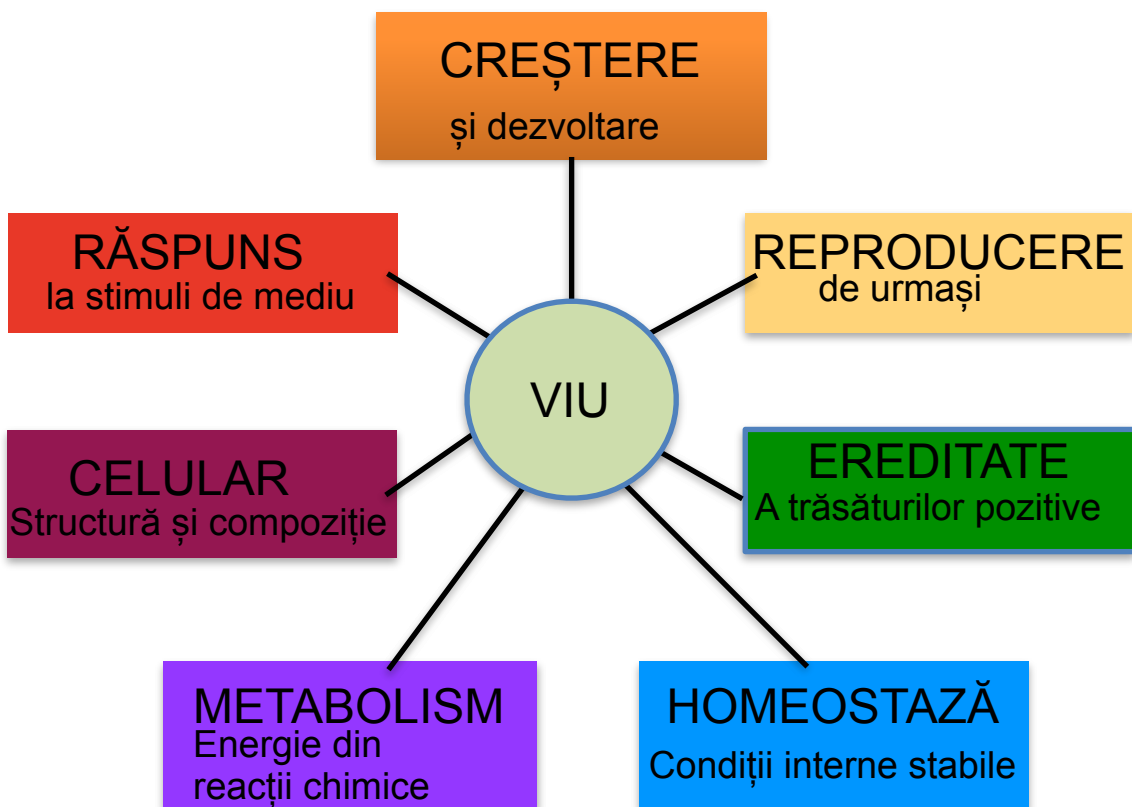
CREȘTERE
și dezvoltare

RĂSPUNS
la stimuli de mediu

REPRODUCERE
de urmași

VIU

CELULAR
Structură și compoziție

EREDITATE
A trăsăturilor pozitive

METABOLISM
Energie din reacții chimice

HOMEOSTAZĂ
Condiții interne stabile